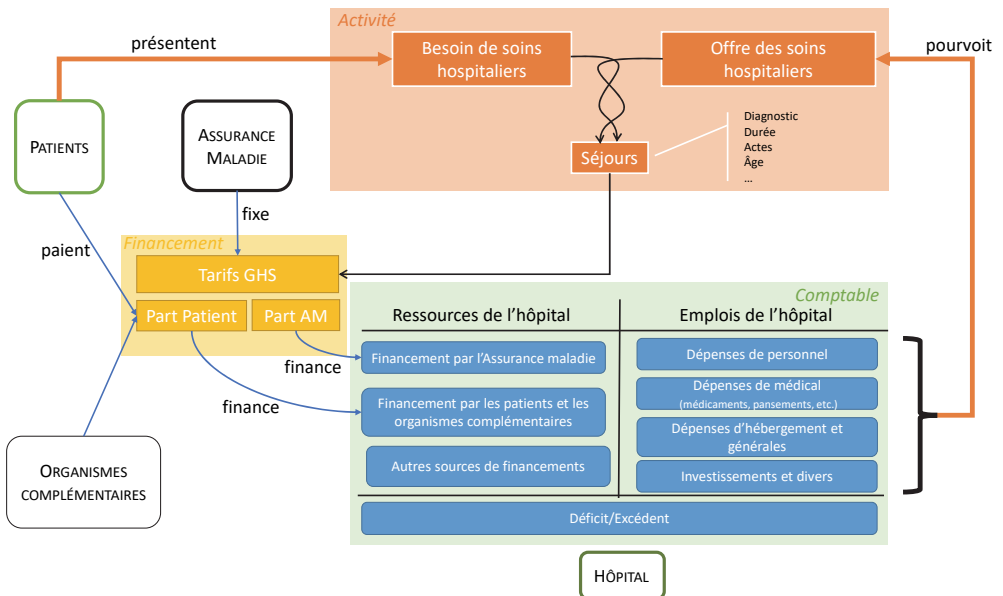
Activité

présentent

Besoin de soins hospitaliers

Offre des soins hospitaliers

pourvoit

Patients

Assurance Maladie

Séjours

Diagnostic
Durée
Actes
Âge
...

fixe

paient

Financement

Tarifs GHS

Part Patient

Part AM

Comptable

Ressources de l'hôpital

Emplois de l'hôpital

finance

Financement par l'Assurance maladie

finance

Financement par les patients et les organismes complémentaires

Autres sources de financements

Dépenses de personnel

Dépenses de médical (médicaments, pansements, etc.)

Dépenses d'hébergement et générales

Investissements et divers

Organismes complémentaires

Déficit/Excédent

Hôpital